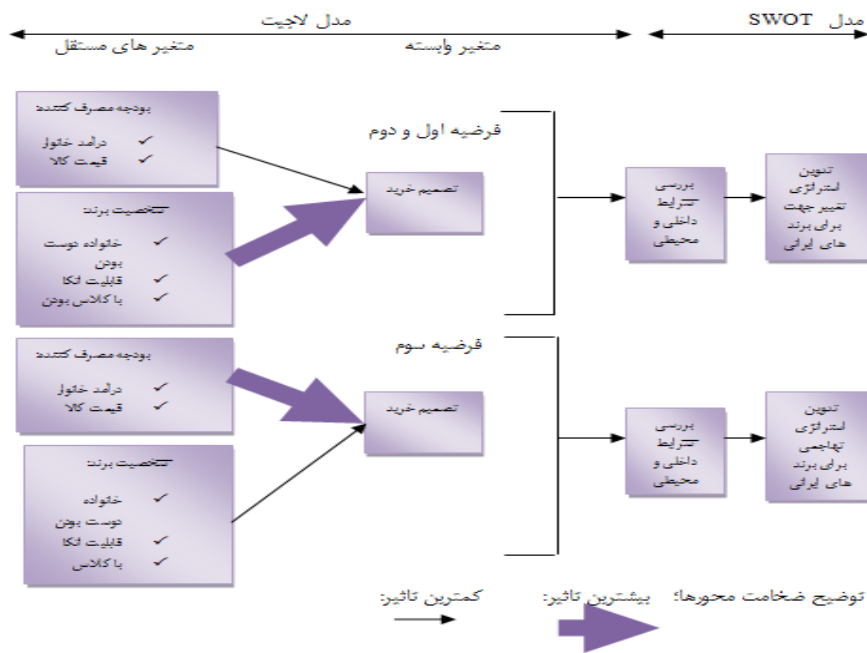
مدل SWOT

مدل لاجیت

متغیر وابسته

متغیر های مستقل

بودجه مصرف کننده
✓ درآمد خانوار
✓ قیمت کالا

شخصیت برند
✓ خانواده دوست بودن
✓ قابلیت اتکا
✓ با کلاس بودن

فرضیه اول و دوم

تصمیم خرید

بررسی شرایط داخلی و محیطی

تدوین استراتژی تغییر جهت برای برند های ایرانی

بودجه مصرف کننده
✓ درآمد خانوار
✓ قیمت کالا

شخصیت برند
✓ خانواده دوست بودن
✓ قابلیت اتکا
✓ با کلاس

فرضیه سوم

تصمیم خرید

بررسی شرایط داخلی و محیطی

تدوین استراتژی تهاجمی برای برند های ایرانی

توضیح ضخامت محورها: بیشترین تاثیر: کمترین تاثیر: